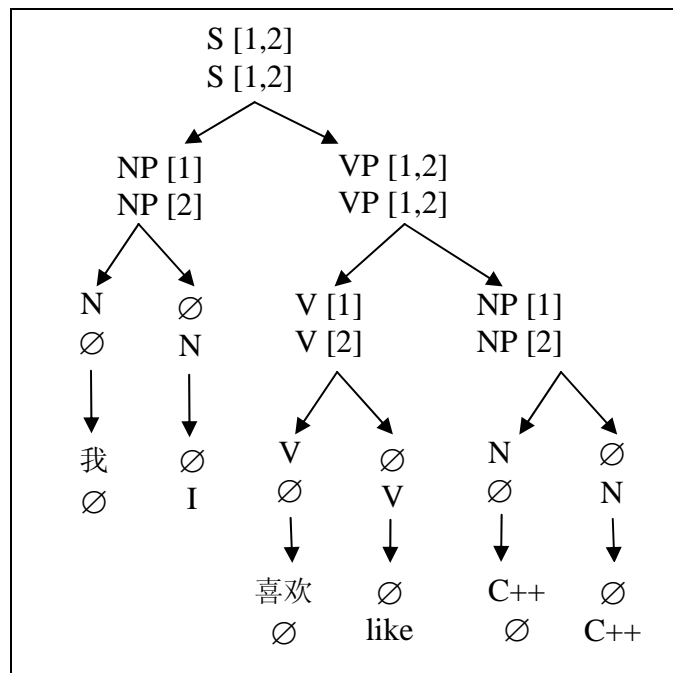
S [1,2]
S [1,2]

NP [1]
NP [2]

VP [1,2]
VP [1,2]

N
$\varnothing$

$\varnothing$
N

V [1]
V [2]

NP [1]
NP [2]

我
$\varnothing$

$\varnothing$
I

V
$\varnothing$

$\varnothing$
V

N
$\varnothing$

$\varnothing$
N

喜欢
$\varnothing$

$\varnothing$
like

C++
$\varnothing$

$\varnothing$
C++